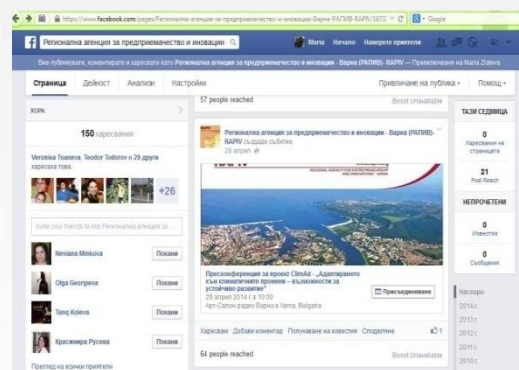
https://www.facebook.com/pages/Регионална-агенция-за-предприемачество-и-иновации-Варна-РАПИВ-RAPIV/1673

Google

Регионална агенция за предприемачество и иновации

Maria Начало Намерете приятели

Вие публикувате, коментирате и харесвате като Регионална агенция за предприемачество и иновации - Варна (РАПИВ) - RAPIV — Превключване на Maria Zlateva

Страница Дейност Анализи Настройки

Привличане на публика Помощ

ХОРА

150 харесвания

Veronika Tsaneva, Teodor Todorov и 29 други харесаха това.

+26

Invite your friends to like Регионална агенция за

Neviana Minkova Покани

Olga Georgieva Покани

Tanq Koleva Покани

Красимира Русева Покани

Преглед на всички приятели

57 people reached Boost Unavailable

Регионална агенция за предприемачество и иновации - Варна (РАПИВ) - RAPIV създаде събитие.

Пресконференция за проект ClimAd - „Адаптирането към климатичните промени – възможности за устойчиво развитие"

29 април 2014 г. в 10:00

Арт Салон радио Варна в Varna, Bulgaria

Присъединяване

Харесване · Добави коментар · Получаване на известия · Споделяне

1

64 people reached Boost Unavailable

ТАЗИ СЕДМИЦА

0 Харесвания на страницата

21 Post Reach

НЕПРОЧЕТЕНИ

0 Известия

0 Съобщения

Наскоро

2014 г.

2013 г.

2012 г.

2011 г.

2010 г.